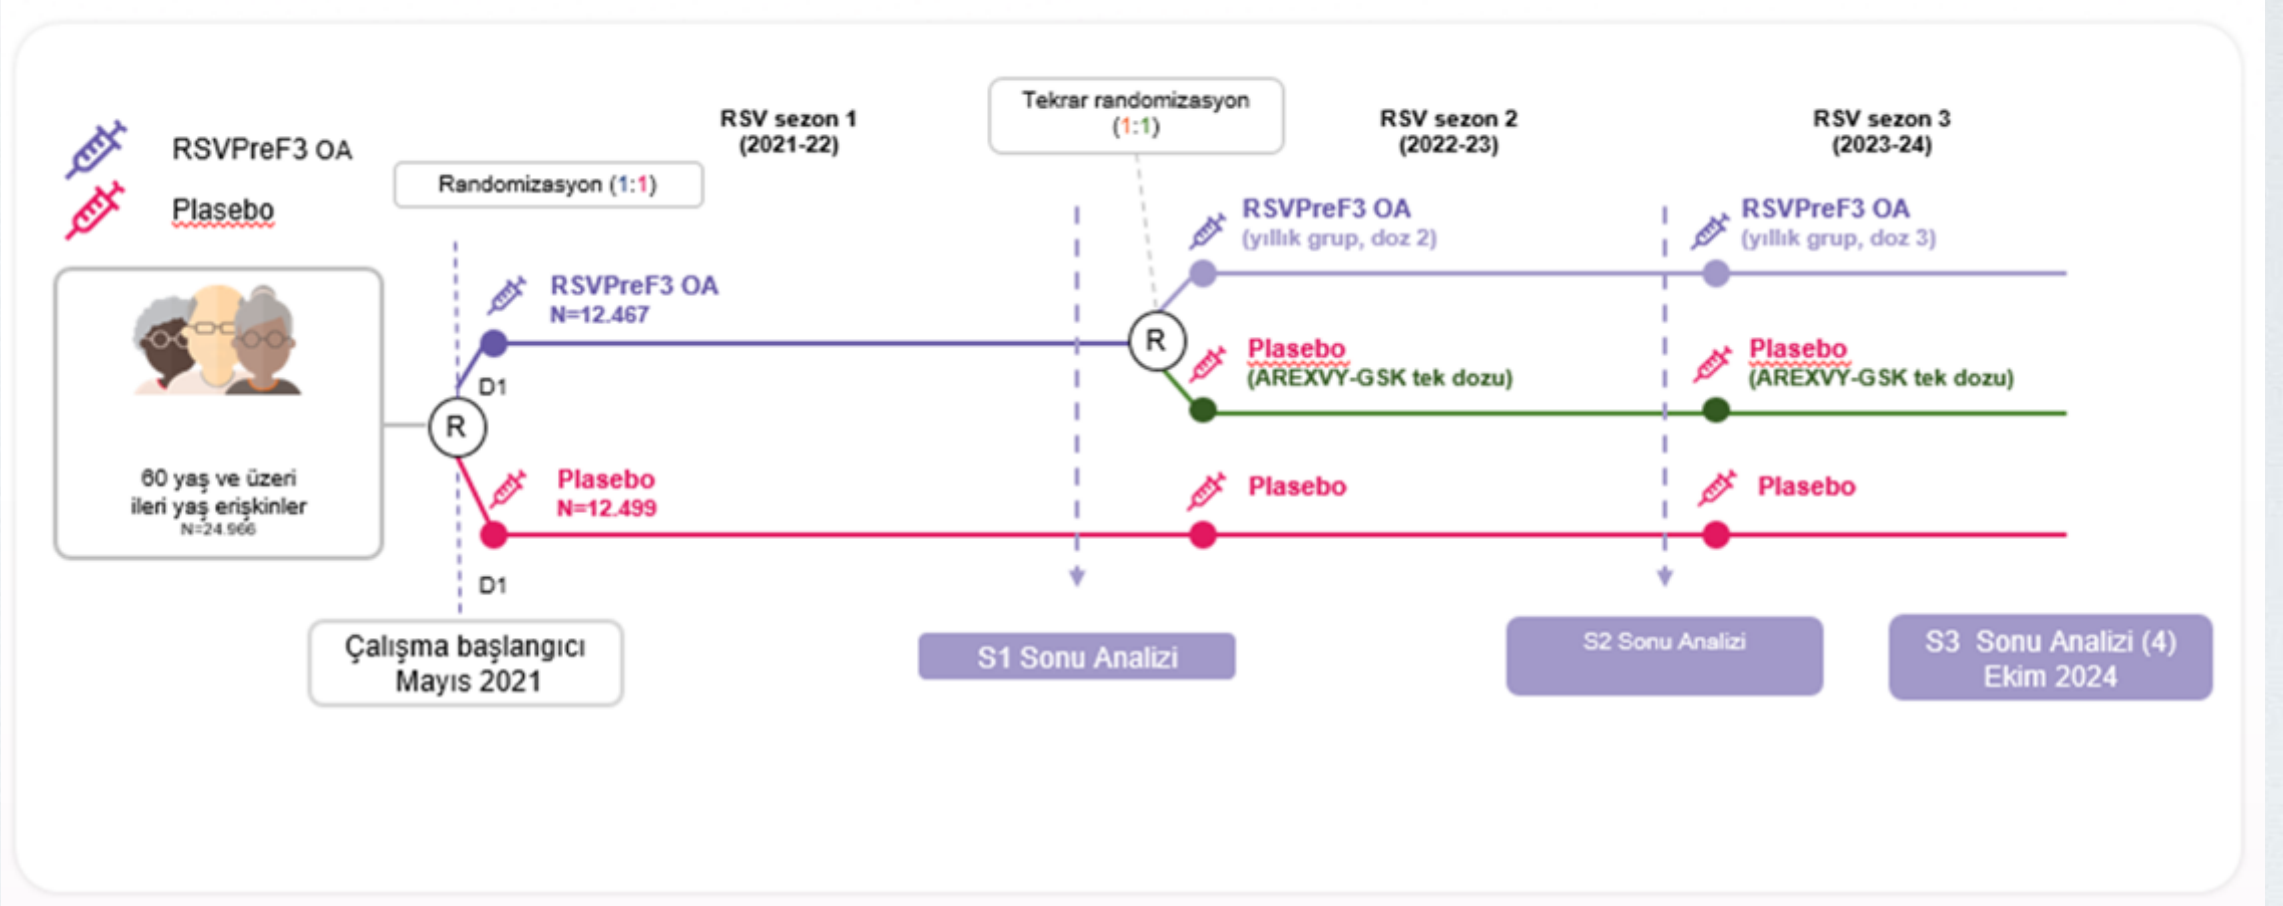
RSVPreF3 OA

Plasebo

Randomizasyon (1:1)

RSV sezon 1 (2021-22)

Tekrar randomizasyon (1:1)

RSV sezon 2 (2022-23)

RSV sezon 3 (2023-24)

RSVPreF3 OA (yıllık grup, doz 2)

RSVPreF3 OA (yıllık grup, doz 3)

RSVPreF3 OA N=12.467

D1

R

R

Plasebo (AREXVY-GSK tek dozu)

Plasebo (AREXVY-GSK tek dozu)

60 yaş ve üzeri ileri yaş erişkinler N=24.966

Plasebo N=12.499

Plasebo

Plasebo

D1

Çalışma başlangıcı Mayıs 2021

S1 Sonu Analizi

S2 Sonu Analizi

S3 Sonu Analizi (4) Ekim 2024